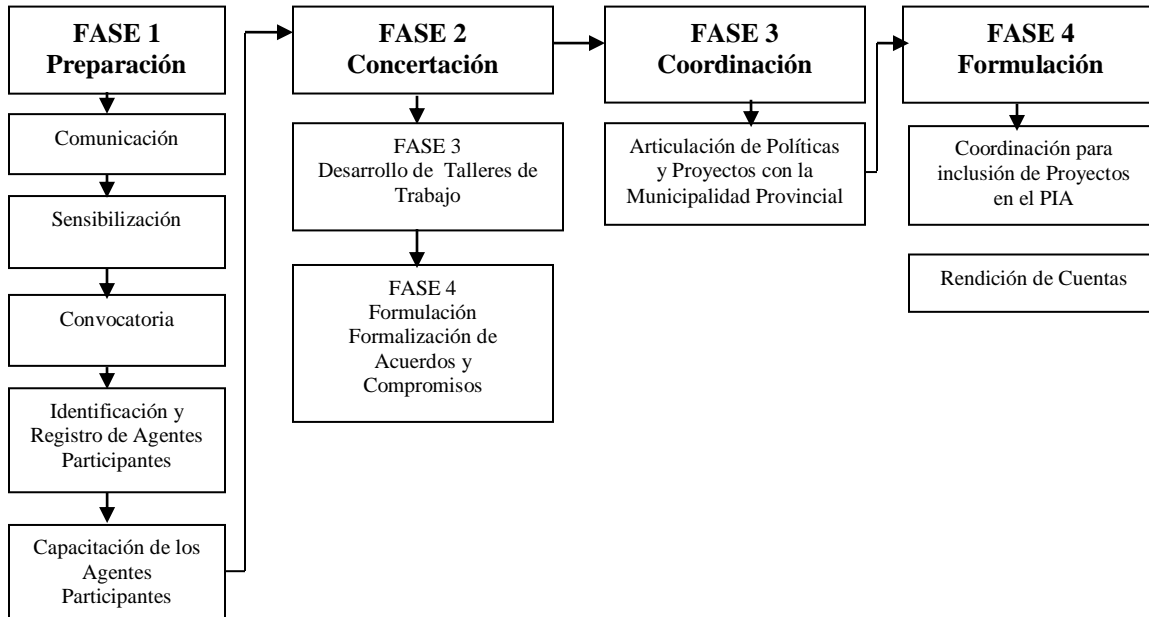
FASE 1
Preparación

Comunicación

Sensibilización

Convocatoria

Identificación y Registro de Agentes Participantes

Capacitación de los Agentes Participantes

FASE 2
Concertación

FASE 3
Desarrollo de Talleres de Trabajo

FASE 4
Formulación Formalización de Acuerdos y Compromisos

FASE 3
Coordinación

Articulación de Políticas y Proyectos con la Municipalidad Provincial

FASE 4
Formulación

Coordinación para inclusión de Proyectos en el PIA

Rendición de Cuentas